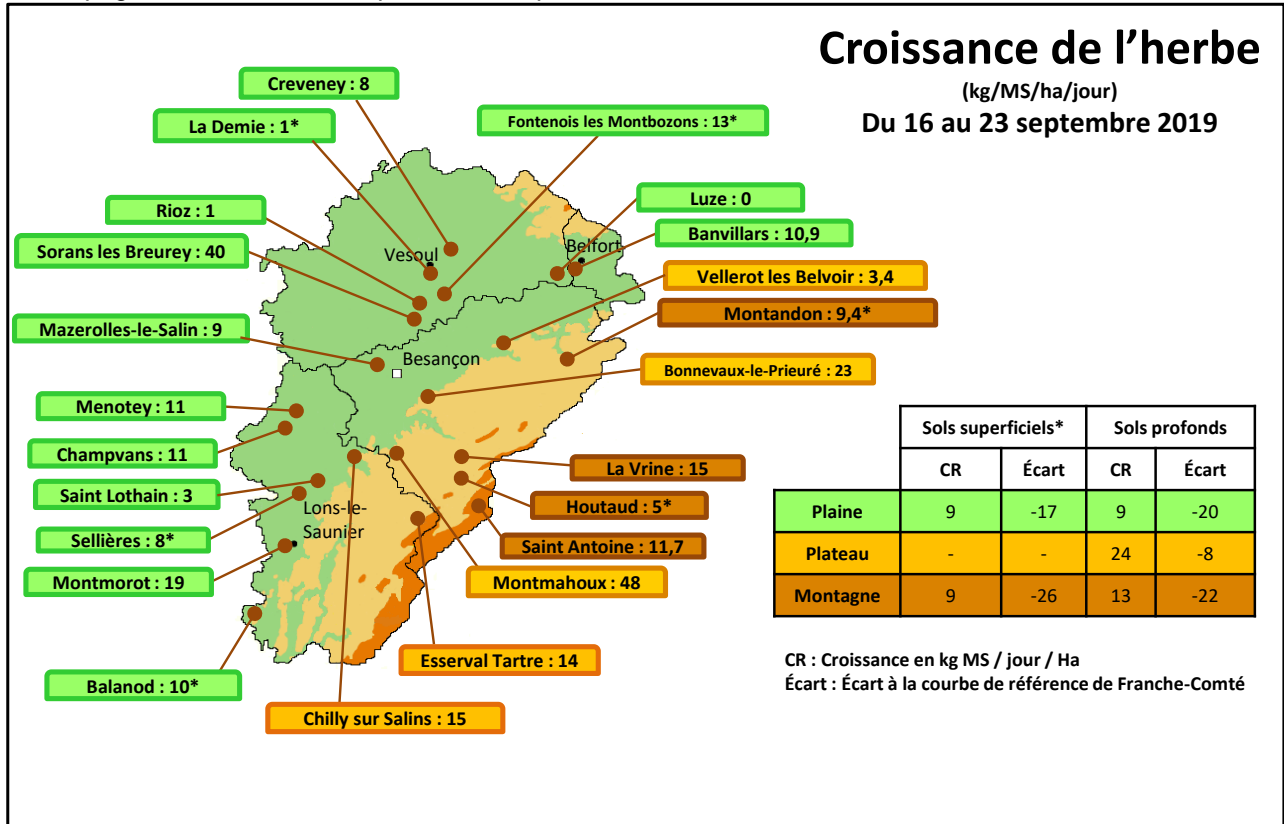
Croissance de l'herbe
(kg/MS/ha/jour)
Du 16 au 23 septembre 2019

Creveney : 8
La Demie : 1*
Fontenois les Montbozons : 13*
Luze : 0
Rioz : 1
Banvillars : 10,9
Sorans les Breurey : 40
Vellerot les Belvoir : 3,4
Montandon : 9,4*
Mazerolles-le-Salin : 9
Bonnevaux-le-Prieuré : 23
Menotey : 11
Champvans : 11
La Vrine : 15
Saint Lothain : 3
Houtaud : 5*
Sellières : 8*
Saint Antoine : 11,7
Montmorot : 19
Montmahoux : 48
Esserval Tartre : 14
Balanod : 10*
Chilly sur Salins : 15

Vesoul
Belfort
Besançon
Lons-le-Saunier

| | Sols superficiels* | | Sols profonds | |
|---|---|---|---|---|
| | CR | Écart | CR | Écart |
| Plaine | 9 | -17 | 9 | -20 |
| Plateau | - | - | 24 | -8 |
| Montagne | 9 | -26 | 13 | -22 |

CR : Croissance en kg MS / jour / Ha
Écart : Écart à la courbe de référence de Franche-Comté